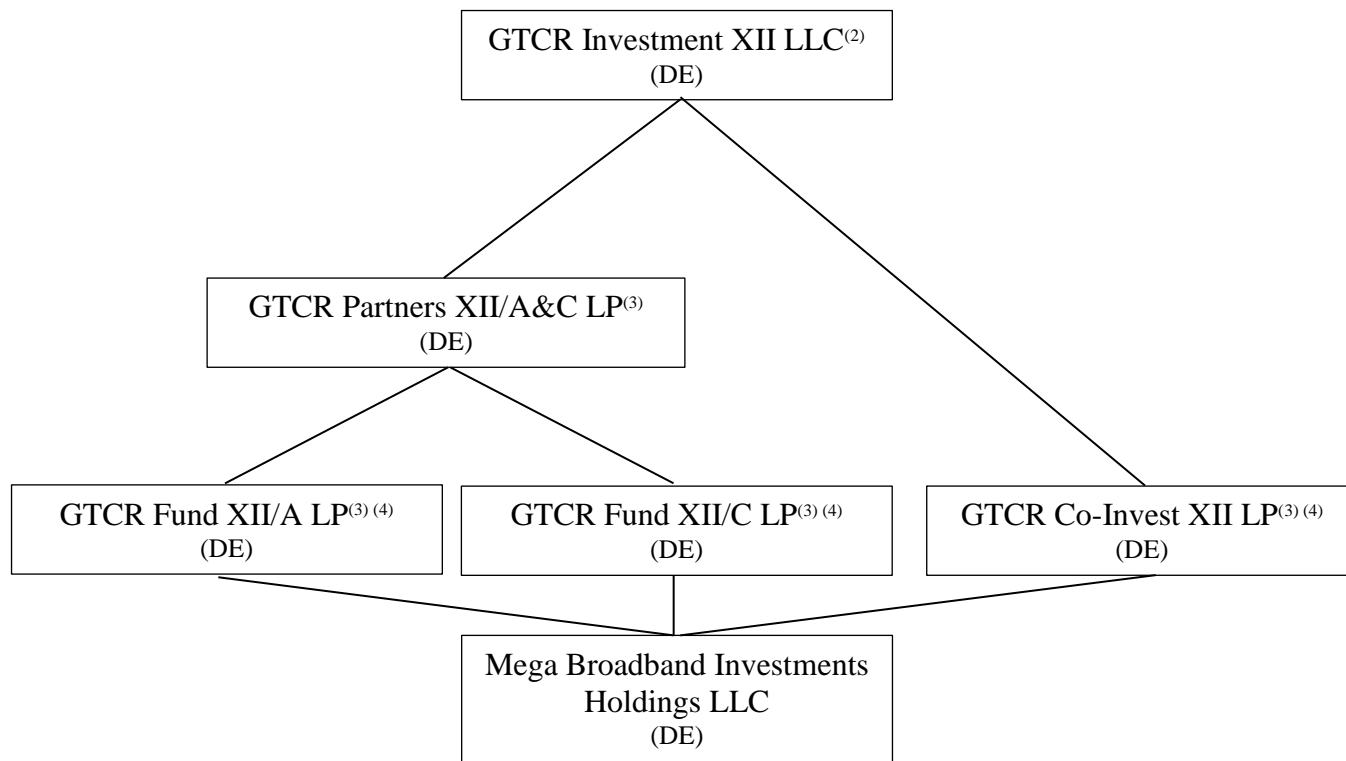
GTCR Investment XII LLC$^{(2)}$
(DE)

GTCR Partners XII/A&C LP$^{(3)}$
(DE)

GTCR Fund XII/A LP$^{(3)\,(4)}$
(DE)

GTCR Fund XII/C LP$^{(3)\,(4)}$
(DE)

GTCR Co-Invest XII LP$^{(3)\,(4)}$
(DE)

Mega Broadband Investments Holdings LLC
(DE)